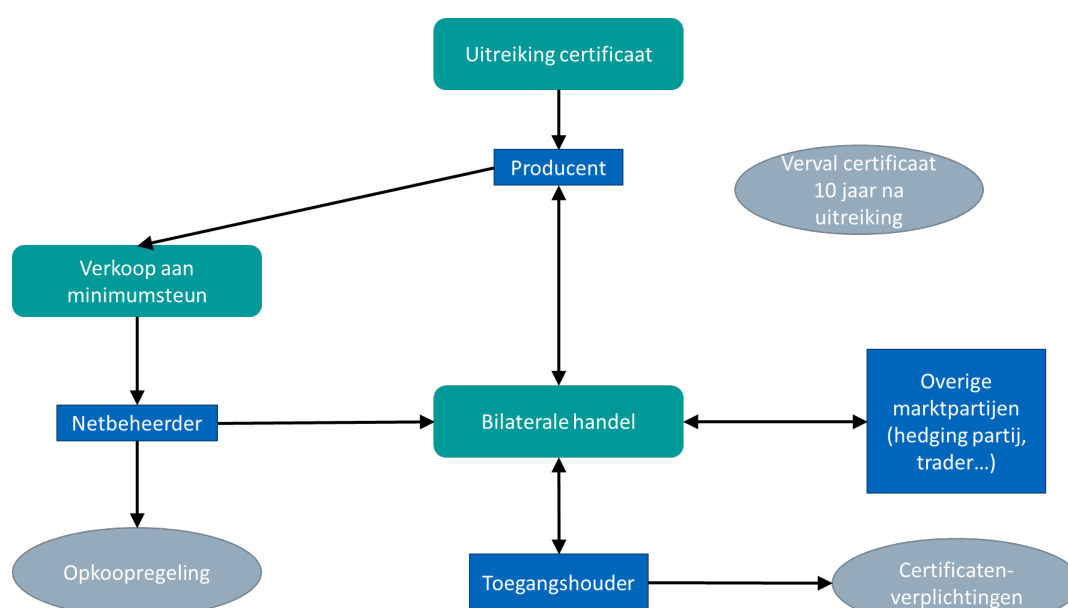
Uitreiking certificaat

Producent

Verval certificaat 10 jaar na uitreiking

Verkoop aan minimumsteun

Netbeheerder

Bilaterale handel

Overige marktpartijen (hedging partij, trader…)

Opkoopregeling

Toegangshouder

Certificaten-verplichtingen